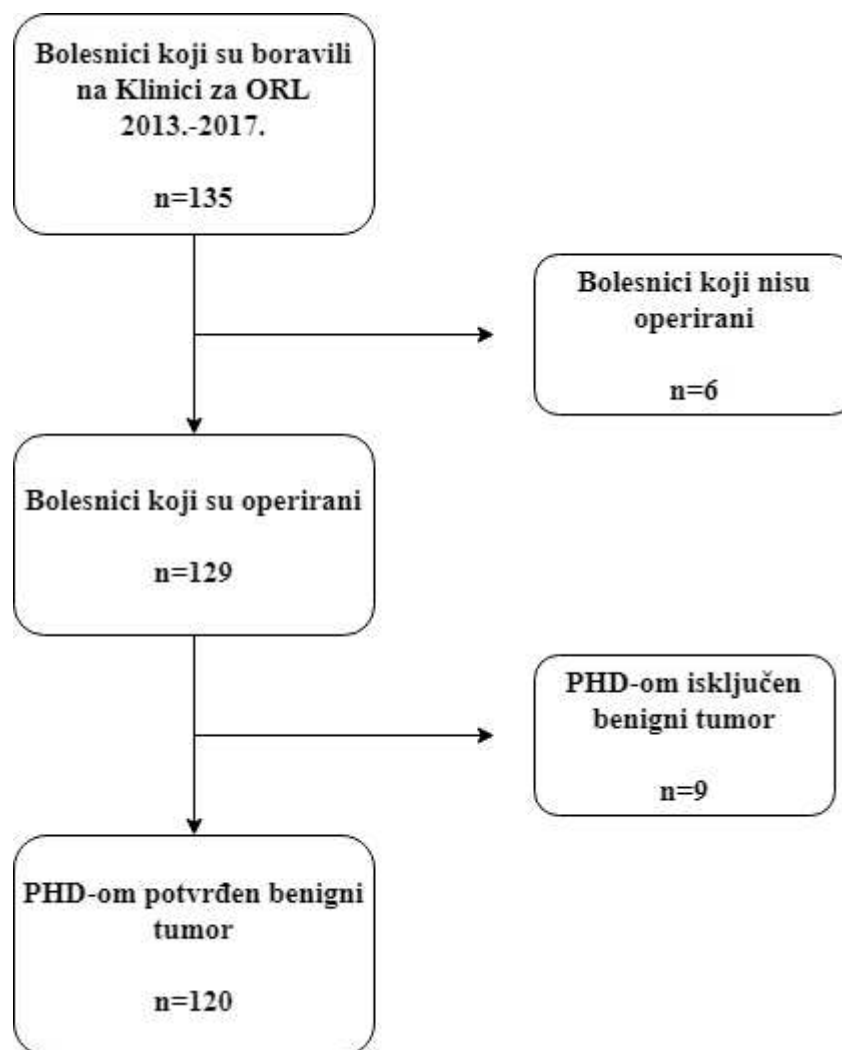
Bolesnici koji su boravili na Klinici za ORL 2013.-2017.

n=135

Bolesnici koji nisu operirani

n=6

Bolesnici koji su operirani

n=129

PHD-om isključen benigni tumor

n=9

PHD-om potvrđen benigni tumor

n=120